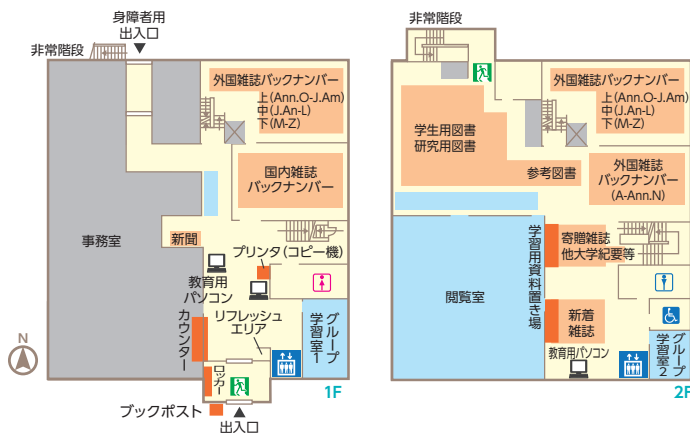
身障者用
出入口

非常階段

外国雑誌バックナンバー
上(Ann.O-J.Am)
中(J.An-L)
下(M-Z)

国内雑誌
バックナンバー

事務室

新聞

プリンタ(コピー機)

教育用
パソコン

カウンター

リフレッシュ
エリア

グループ
学習室1

ロッカー

ブックポスト

出入口

1F

非常階段

外国雑誌バックナンバー
上(Ann.O-J.Am)
中(J.An-L)
下(M-Z)

学生用図書
研究用図書

参考図書

外国雑誌
バックナンバー
(A-Ann.N)

学習用資料置き場

寄贈雑誌
他大学紀要等

閲覧室

新着
雑誌

教育用パソコン

グループ
学習室2

2F